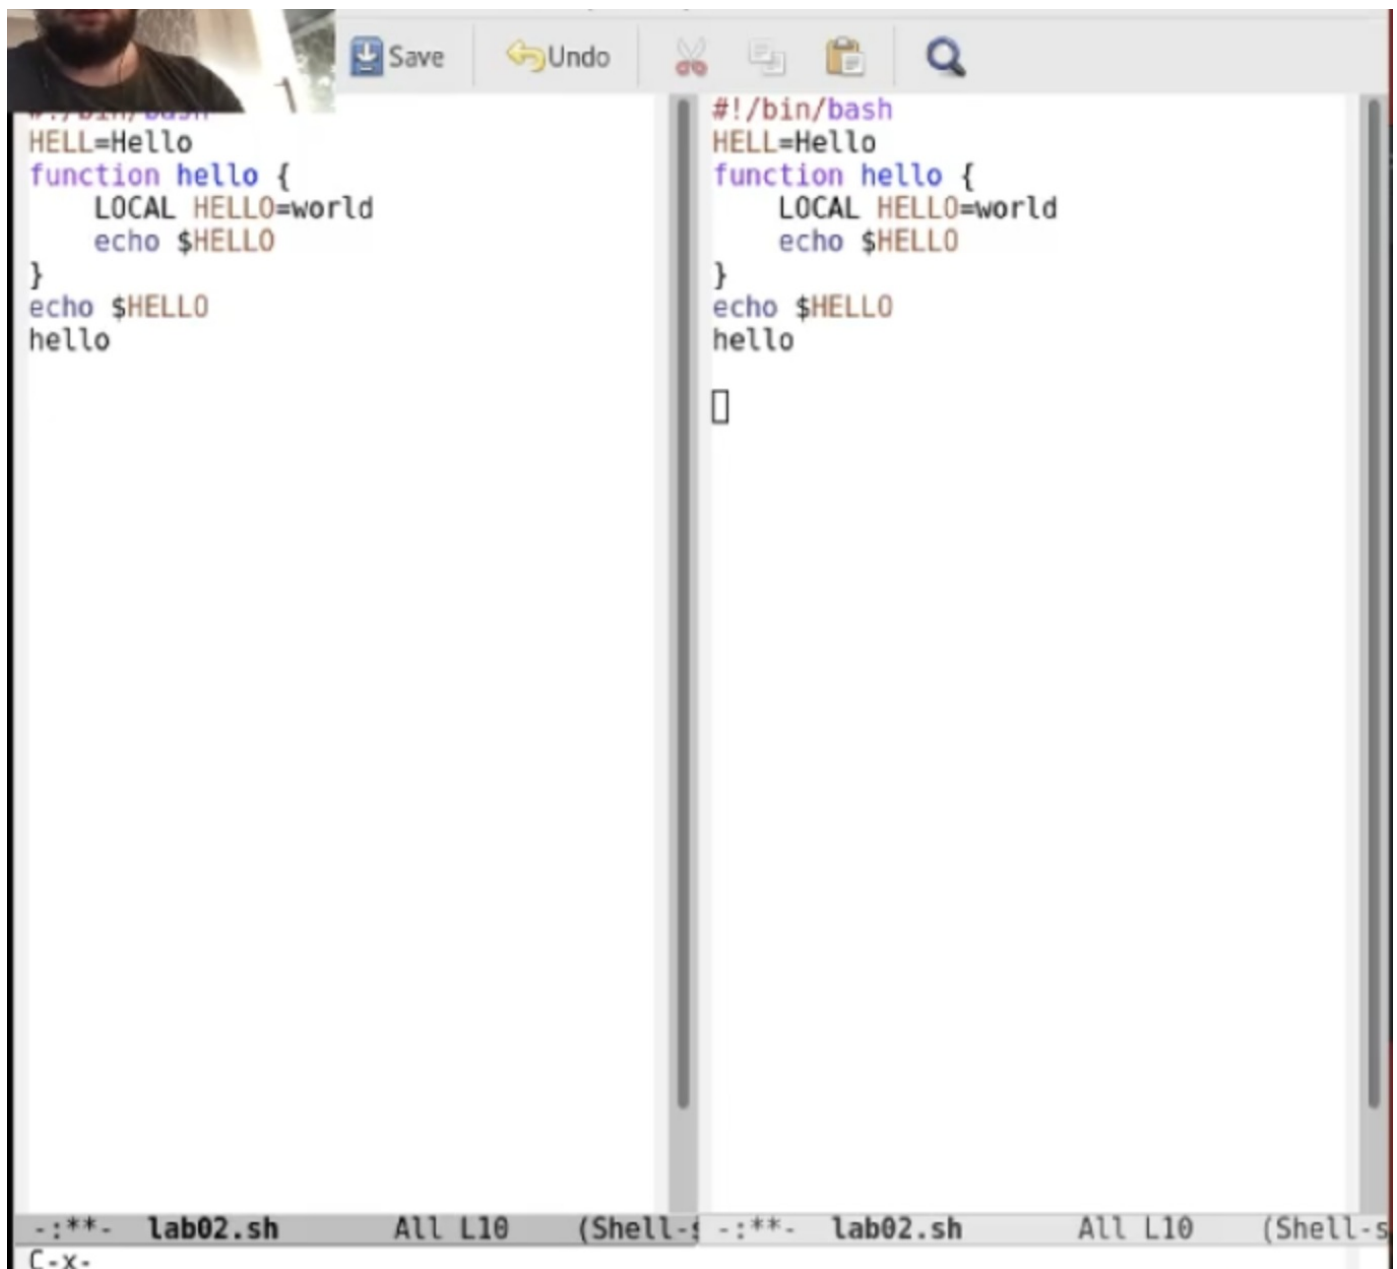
Save Undo

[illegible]
HELL=Hello
function hello {
    LOCAL HELLO=world
    echo $HELLO
}
echo $HELLO
hello

#!/bin/bash
HELL=Hello
function hello {
    LOCAL HELLO=world
    echo $HELLO
}
echo $HELLO
hello

-:**- lab02.sh All L10 (Shell-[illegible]
-:**- lab02.sh All L10 (Shell-s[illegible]
C-x-